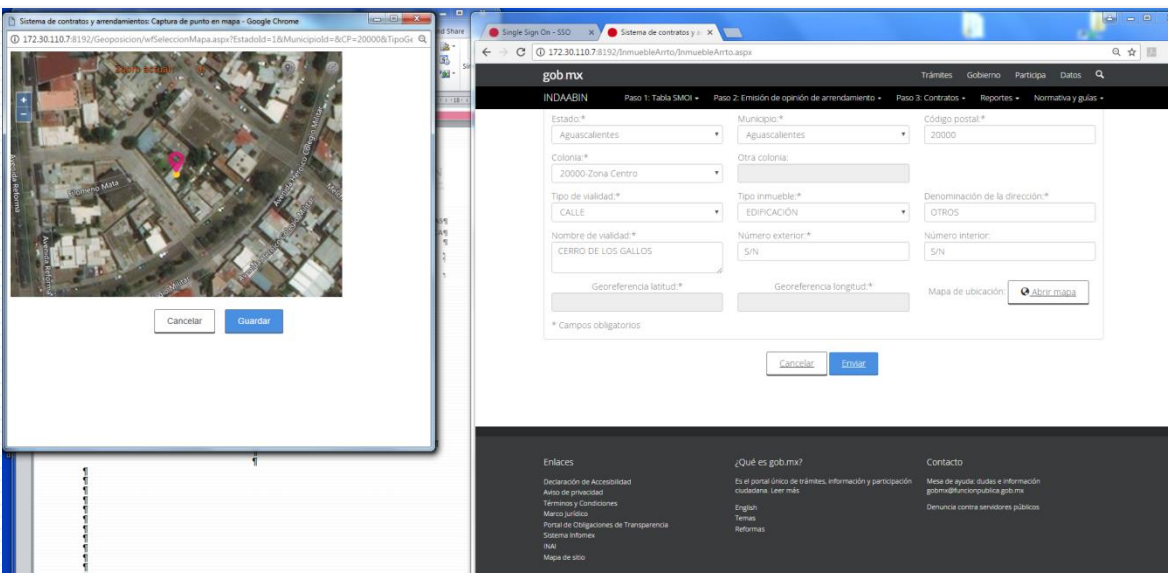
Sistema de contratos y arrendamientos: Captura de punto en mapa - Google Chrome
172.30.110.7:8192/Geoposicion/wfSeleccionMapa.aspx?EstadoId=1&MunicipioId=&CP=20000&TipoGe

Zona actual

Avenida Reforma
Ignacio Mata
Avenida Heroico Colegio Militar
Avenida Reforma

Cancelar
Guardar

Single Sign On - SSO
Sistema de contratos y a
172.30.110.7:8192/InmuebleArrto/InmuebleArrto.aspx

gob.mx
Trámites Gobierno Participa Datos
INDAABIN Paso 1: Tabla SMOI Paso 2: Emisión de opinión de arrendamiento Paso 3: Contratos Reportes Normativa y guías

Estado:*
Aguascalientes
Municipio:*
Aguascalientes
Código postal:*
20000
Colonia:*
20000-Zona Centro
Otra colonia:
Tipo de vialidad:*
CALLE
Tipo inmueble:*
EDIFICACIÓN
Denominación de la dirección:*
OTROS
Nombre de vialidad:*
CERRO DE LOS GALLOS
Número exterior:*
S/N
Número interior:
S/N
Georeferencia latitud:*
Georeferencia longitud:*
Mapa de ubicación:
Abrir mapa
* Campos obligatorios

Cancelar
Enviar

Enlaces
Declaración de Accesibilidad
Aviso de privacidad
Términos y Condiciones
Marco Jurídico
Portal de Obligaciones de Transparencia
Sistema Infomex
INAI
Mapa de sitio

¿Qué es gob.mx?
Es el portal único de trámites, información y participación ciudadana. Leer más
English
Temas
Reformas

Contacto
Mesa de ayuda: dudas e información gobmx@funcionpublica.gob.mx
Denuncia contra servidores públicos